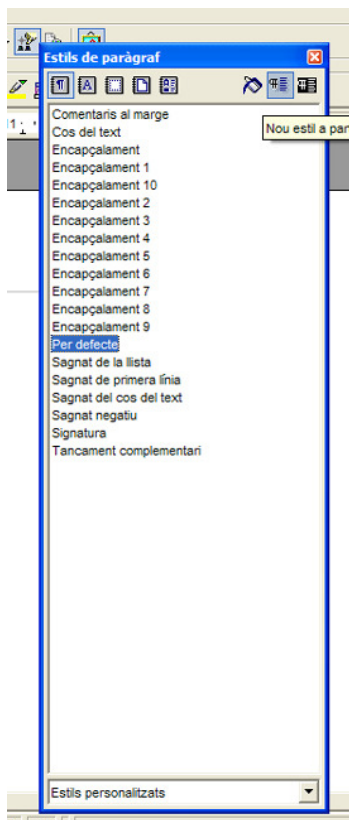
Estils de paràgraf

Nou estil a par

Comentaris al marge
Cos del text
Encapçalament
Encapçalament 1
Encapçalament 10
Encapçalament 2
Encapçalament 3
Encapçalament 4
Encapçalament 5
Encapçalament 6
Encapçalament 7
Encapçalament 8
Encapçalament 9
Per defecte
Sagnat de la llista
Sagnat de primera línia
Sagnat del cos del text
Sagnat negatiu
Signatura
Tancament complementari

Estils personalitzats